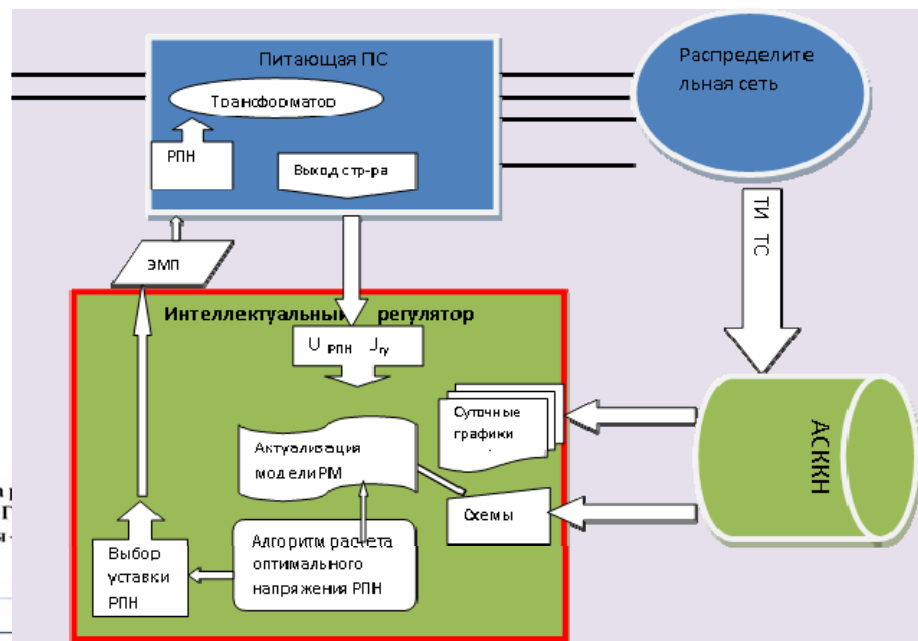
Питающая ПС

Трансформатор

РПН

Выход стр-ра

Распределительная сеть

ТИ ТС

ЭМП

Интеллектуальный регулятор

$U_{РПН}$ $J_{гу}$

Суточные графики

Актуализация модели РМ

АСККН

Схемы

Алгоритм расчета оптимального напряжения РПН

Выбор уставки РПН